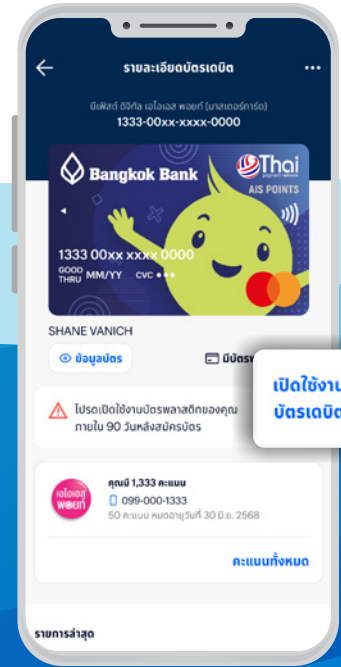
รายละเอียดบัตรเดบิต

บีเฟิสต์ ดิจิทัล เอไอเอส พอยท์ (มาสเตอร์การ์ด)
1333-00xx-xxxx-0000

Bangkok Bank
Thai
AIS POINTS

1333 00xx xxxx 0000
GOOD THRU MM/YY CVC •••

SHANE VANICH

ข้อมูลบัตร
มีบัตร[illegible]

เปิดใช้งาน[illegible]
บัตรเดบิต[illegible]

โปรดเปิดใช้งานบัตรพลาสติกของคุณ ภายใน 90 วันหลังสมัครบัตร

เอไอเอส พอยท์

คุณมี 1,333 คะแนน
099-000-1333
50 คะแนน หมดอายุวันที่ 30 มิ.ย. 2568

คะแนนทั้งหมด

รายการล่าสุด